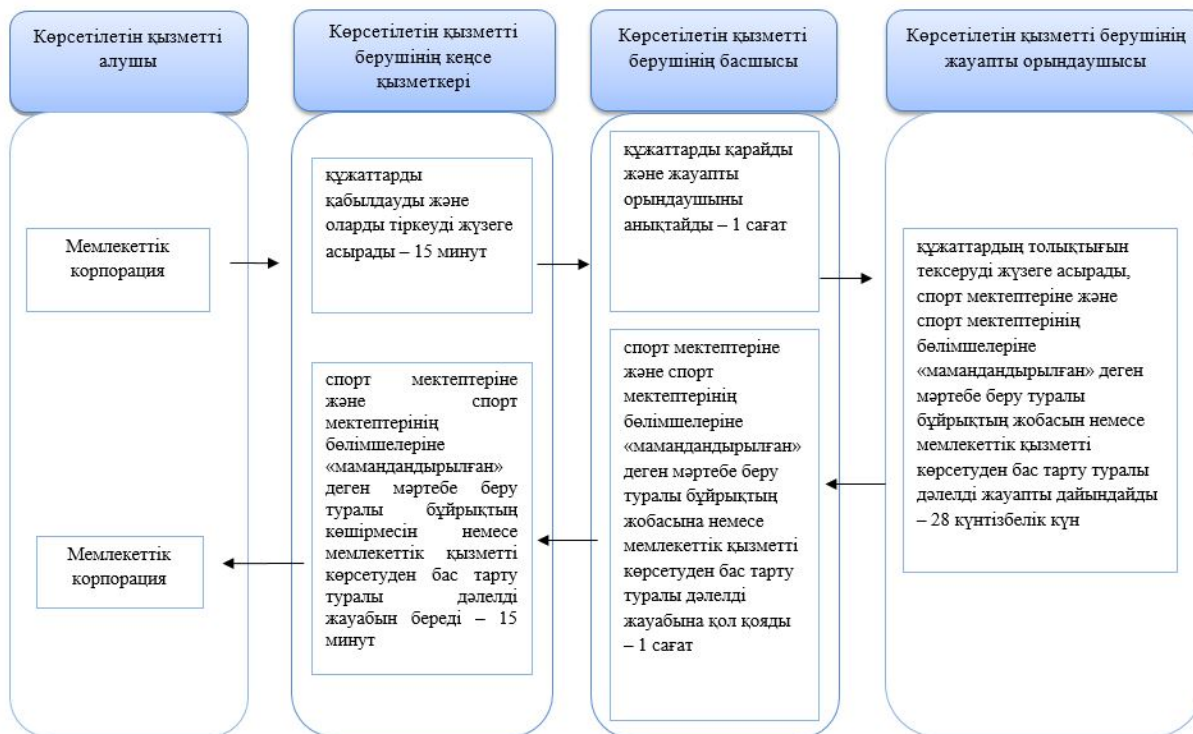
Көрсетілетін қызметті алушы

Көрсетілетін қызметті берушінің кеңсе қызметкері

Көрсетілетін қызметті берушінің басшысы

Көрсетілетін қызметті берушінің жауапты орындаушысы

Мемлекеттік корпорация

құжаттарды қабылдауды және оларды тіркеуді жүзеге асырады – 15 минут

құжаттарды қарайды және жауапты орындаушыны анықтайды – 1 сағат

құжаттардың толықтығын тексеруді жүзеге асырады, спорт мектептеріне және спорт мектептерінің бөлімшелеріне «мамандандырылған» деген мәртебе беру туралы бұйрықтың жобасын немесе мемлекеттік қызметті көрсетуден бас тарту туралы дәлелді жауапты дайындайды – 28 күнтізбелік күн

спорт мектептеріне және спорт мектептерінің бөлімшелеріне «мамандандырылған» деген мәртебе беру туралы бұйрықтың жобасына немесе мемлекеттік қызметті көрсетуден бас тарту туралы дәлелді жауабына қол қояды – 1 сағат

спорт мектептеріне және спорт мектептерінің бөлімшелеріне «мамандандырылған» деген мәртебе беру туралы бұйрықтың көшірмесін немесе мемлекеттік қызметті көрсетуден бас тарту туралы дәлелді жауабын береді – 15 минут

Мемлекеттік корпорация